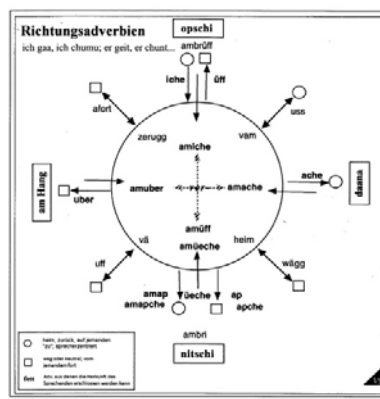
Richtungsadverbien

ich gaa, ich chumu; er geit, er chunt...

opschi

ambrüff

iche

üff

afort

uss

zerugg

vam

amiche

ache

daana

am Hang

amuber

-ver-

amache

uber

amüff

vä

heim

amüeche

uff

wägg

amap

amapche

üeche

ap

apche

ambri

nitschi

heim, zurück, auf jemanden "zu", sprecherzentriert

weg oder neutral, von jemandem fort

fett Adv. aus denen die Herkunft des Sprechenden erschlossen werden kann